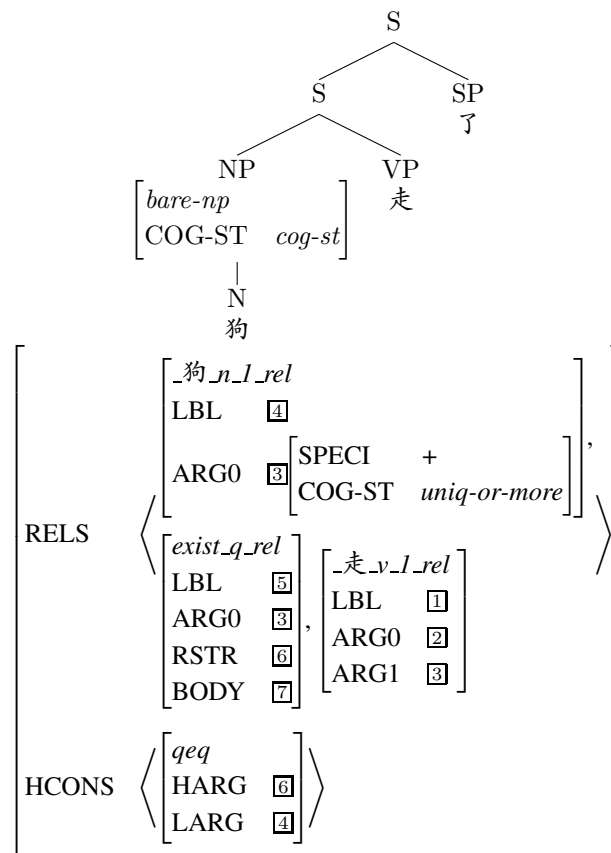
S

S SP
了

NP VP
走

$\begin{bmatrix} \textit{bare-np} \\ \text{COG-ST} \quad \textit{cog-st} \end{bmatrix}$

N
狗

RELS $\left\langle \begin{bmatrix} \textit{\_狗\_n\_1\_rel} \\ \text{LBL} \quad \boxed{4} \\ \text{ARG0} \quad \boxed{3} \begin{bmatrix} \text{SPECI} & + \\ \text{COG-ST} & \textit{uniq-or-more} \end{bmatrix} \end{bmatrix}, \begin{bmatrix} \textit{exist\_q\_rel} \\ \text{LBL} \quad \boxed{5} \\ \text{ARG0} \quad \boxed{3} \\ \text{RSTR} \quad \boxed{6} \\ \text{BODY} \quad \boxed{7} \end{bmatrix}, \begin{bmatrix} \textit{\_走\_v\_1\_rel} \\ \text{LBL} \quad \boxed{1} \\ \text{ARG0} \quad \boxed{2} \\ \text{ARG1} \quad \boxed{3} \end{bmatrix} \right\rangle$

HCONS $\left\langle \begin{bmatrix} \textit{qeq} \\ \text{HARG} \quad \boxed{6} \\ \text{LARG} \quad \boxed{4} \end{bmatrix} \right\rangle$